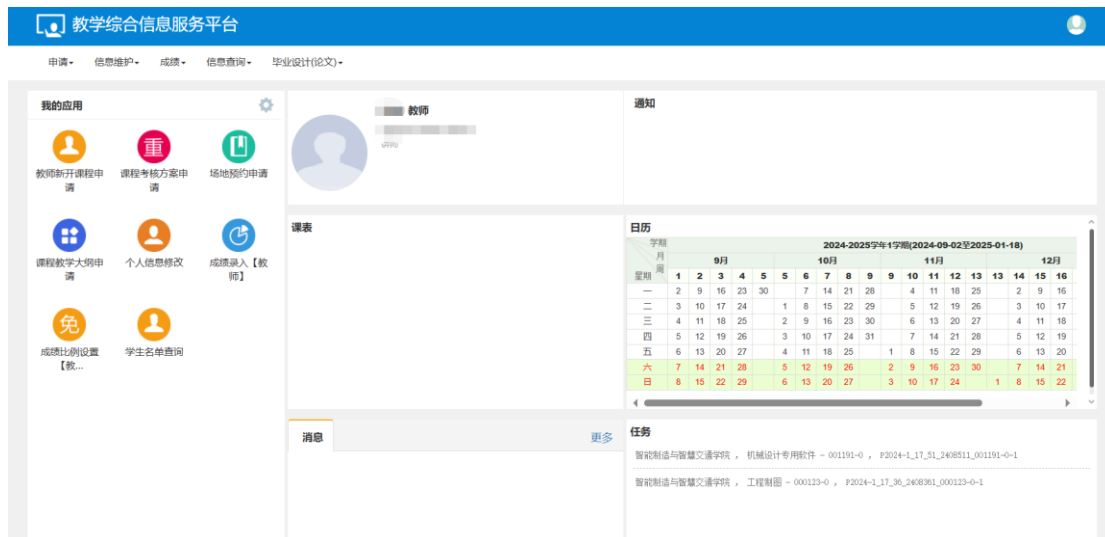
教学综合信息服务平台

申请 信息维护 成绩 信息查询 毕业设计(论文)

我的应用

教师新开课程申请
重 课程考核方案申请
场地预约申请
课程教学大纲申请
个人信息修改
成绩录入【教师】
免 成绩比例设置【教...
学生名单查询

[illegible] 教师
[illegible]
讲师

通知

课表

日历

| 学期 月 周 星期 | 2024-2025学年1学期(2024-09-02至2025-01-18) | | | | | | | | | | | | | | | | |
|---|---|---|---|---|---|---|---|---|---|---|---|---|---|---|---|---|---|
| | 9月 | | | | | 10月 | | | | | 11月 | | | | | 12月 | | |
| | 1 | 2 | 3 | 4 | 5 | 5 | 6 | 7 | 8 | 9 | 9 | 10 | 11 | 12 | 13 | 13 | 14 | 15 | 16 |
| 一 | 2 | 9 | 16 | 23 | 30 | | 7 | 14 | 21 | 28 | | 4 | 11 | 18 | 25 | | 2 | 9 | 16 |
| 二 | 3 | 10 | 17 | 24 | | 1 | 8 | 15 | 22 | 29 | | 5 | 12 | 19 | 26 | | 3 | 10 | 17 |
| 三 | 4 | 11 | 18 | 25 | | 2 | 9 | 16 | 23 | 30 | | 6 | 13 | 20 | 27 | | 4 | 11 | 18 |
| 四 | 5 | 12 | 19 | 26 | | 3 | 10 | 17 | 24 | 31 | | 7 | 14 | 21 | 28 | | 5 | 12 | 19 |
| 五 | 6 | 13 | 20 | 27 | | 4 | 11 | 18 | 25 | | 1 | 8 | 15 | 22 | 29 | | 6 | 13 | 20 |
| 六 | 7 | 14 | 21 | 28 | | 5 | 12 | 19 | 26 | | 2 | 9 | 16 | 23 | 30 | | 7 | 14 | 21 |
| 日 | 8 | 15 | 22 | 29 | | 6 | 13 | 20 | 27 | | 3 | 10 | 17 | 24 | | 1 | 8 | 15 | 22 |

消息
更多

任务
智能制造与智慧交通学院 , 机械设计专用软件 - 001191-0 , P2024-1_17_51_2408511_001191-0-1
智能制造与智慧交通学院 , 工程制图 - 000123-0 , P2024-1_17_36_2408361_000123-0-1